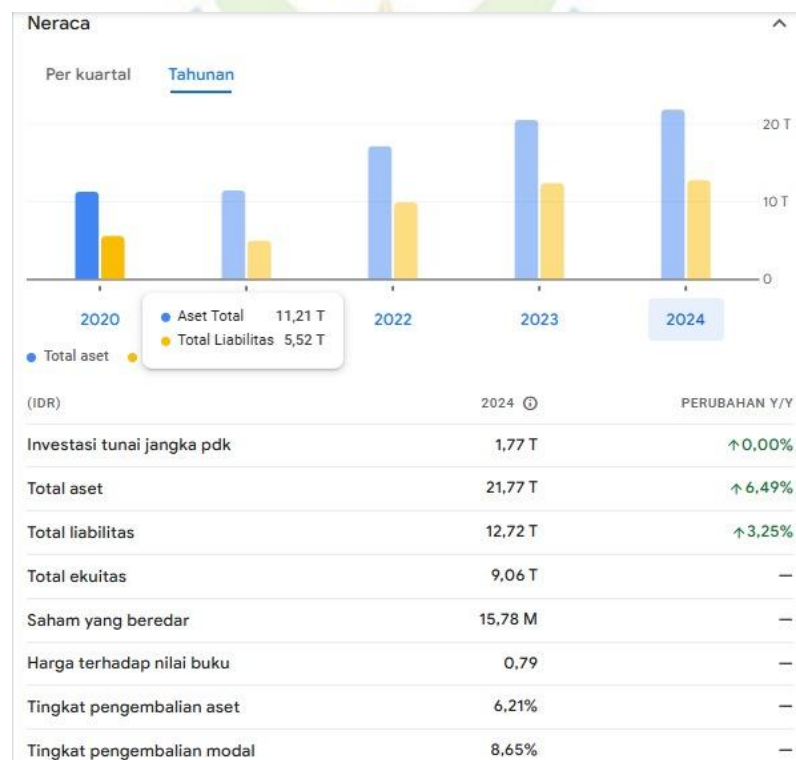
Neraca

Per kuartal Tahunan

20 T
10 T
0

2020 2022 2023 2024

Aset Total 11,21 T
Total Liabilitas 5,52 T

Total aset

| (IDR) | 2024 | PERUBAHAN Y/Y |
|---|---|---|
| Investasi tunai jangka pdk | 1,77 T | ↑0,00% |
| Total aset | 21,77 T | ↑6,49% |
| Total liabilitas | 12,72 T | ↑3,25% |
| Total ekuitas | 9,06 T | — |
| Saham yang beredar | 15,78 M | — |
| Harga terhadap nilai buku | 0,79 | — |
| Tingkat pengembalian aset | 6,21% | — |
| Tingkat pengembalian modal | 8,65% | — |